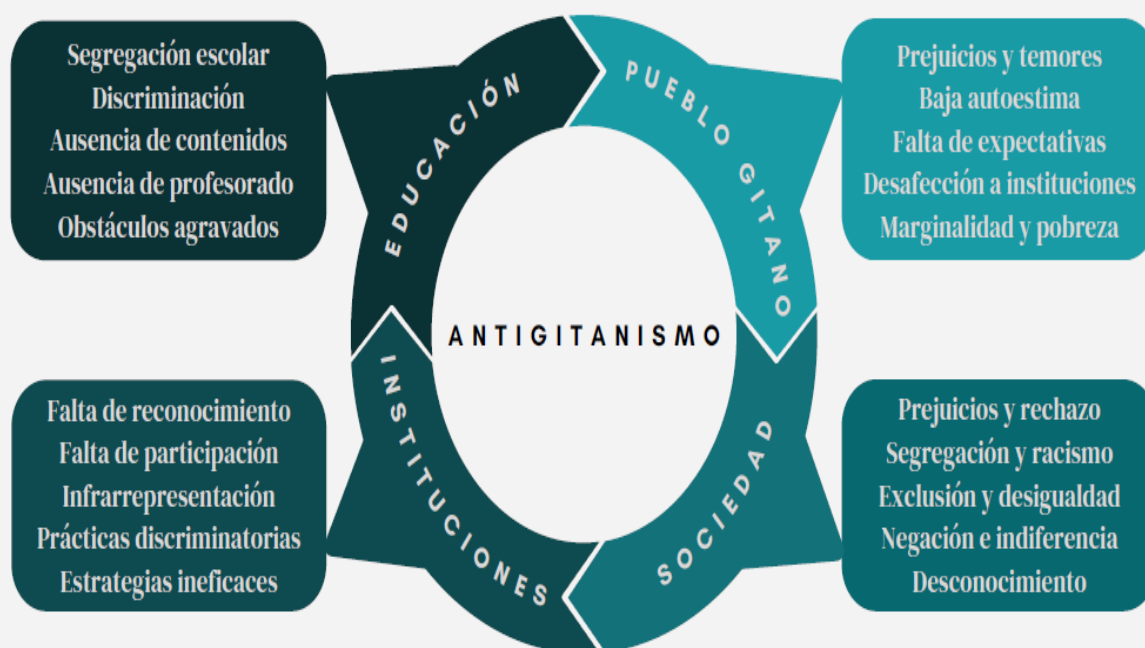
Segregación escolar
Discriminación
Ausencia de contenidos
Ausencia de profesorado
Obstáculos agravados

EDUCACIÓN

PUEBLO GITANO

Prejuicios y temores
Baja autoestima
Falta de expectativas
Desafección a instituciones
Marginalidad y pobreza

ANTIGITANISMO

Falta de reconocimiento
Falta de participación
Infrarrepresentación
Prácticas discriminatorias
Estrategias ineficaces

INSTITUCIONES

SOCIEDAD

Prejuicios y rechazo
Segregación y racismo
Exclusión y desigualdad
Negación e indiferencia
Desconocimiento